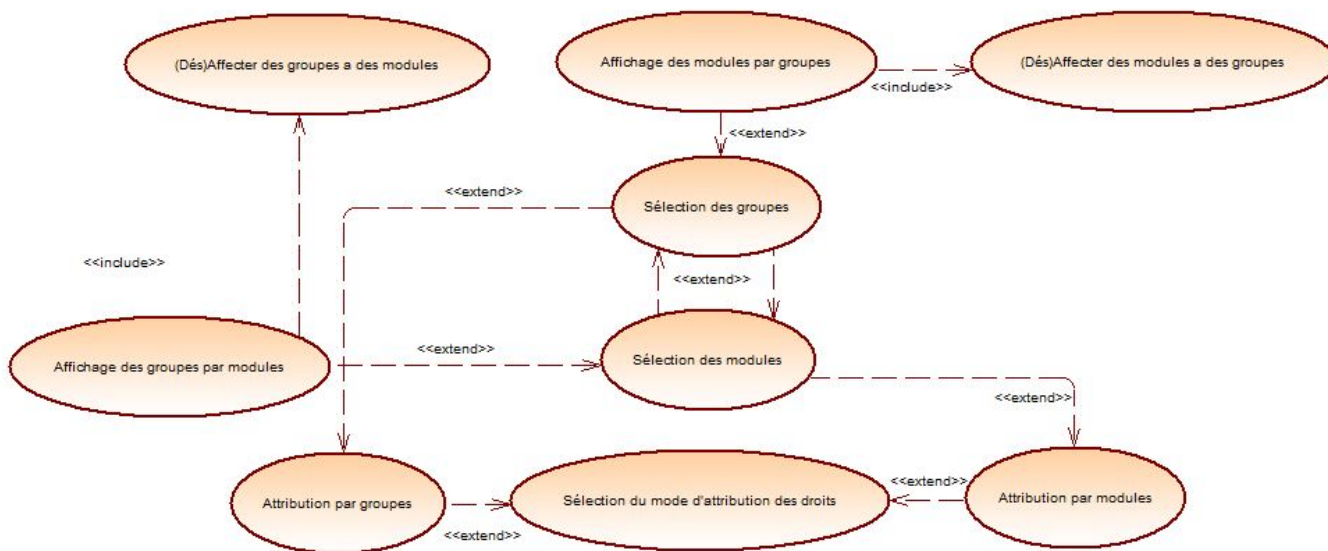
(Dés)Affecter des groupes a des modules

Affichage des modules par groupes

<<include>>

(Dés)Affecter des modules a des groupes

<<extend>>

<<extend>>

Sélection des groupes

<<include>>

<<extend>>

Affichage des groupes par modules

<<extend>>

Sélection des modules

<<extend>>

Attribution par groupes

Sélection du mode d'attribution des droits

<<extend>>

Attribution par modules

<<extend>>